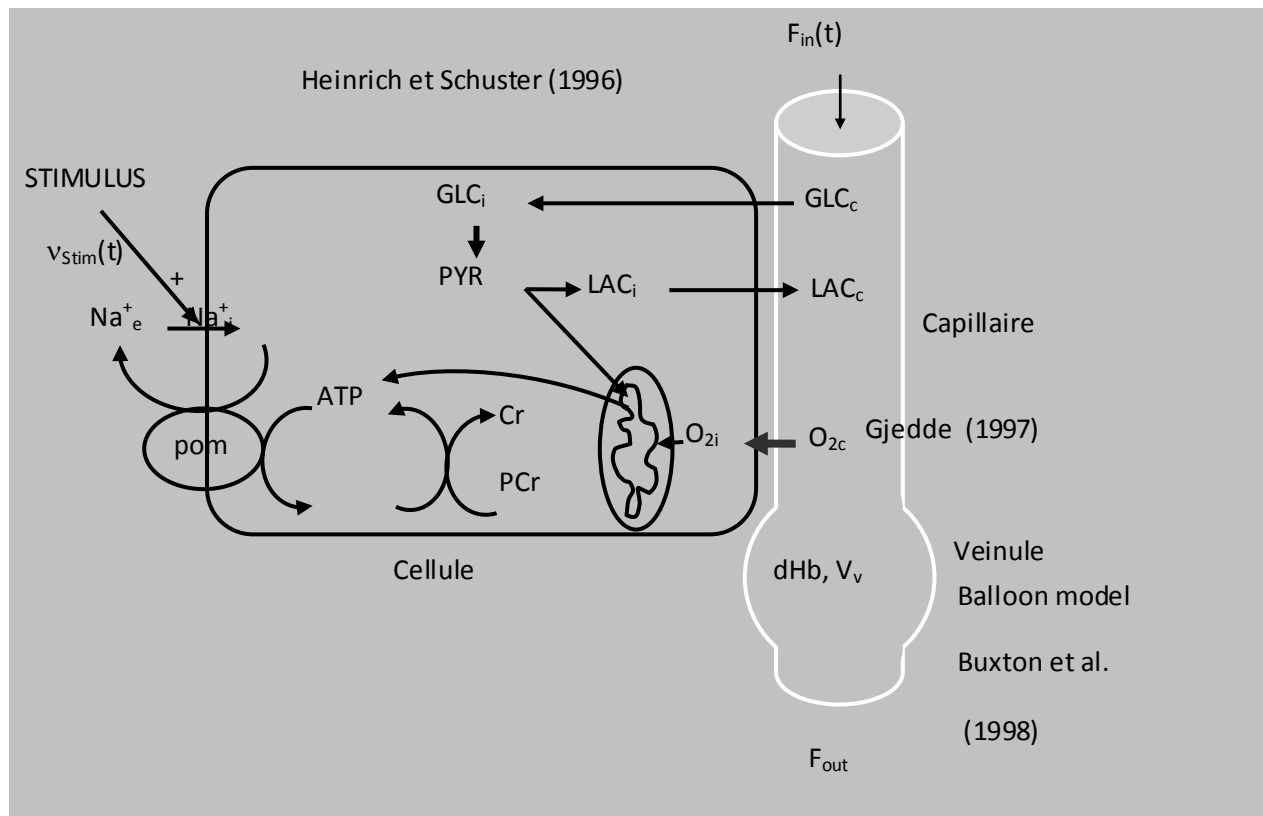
$F_{in}(t)$

Heinrich et Schuster (1996)

STIMULUS

$\nu_{Stim}(t)$

+

$Na^+_e$ $Na^+_i$

pom

$GLC_i$

PYR

$LAC_i$

ATP

Cr

PCr

$O_{2i}$

$GLC_c$

$LAC_c$

Capillaire

$O_{2c}$

Gjedde (1997)

Cellule

dHb, $V_v$

Veinule

Balloon model

Buxton et al.

(1998)

$F_{out}$